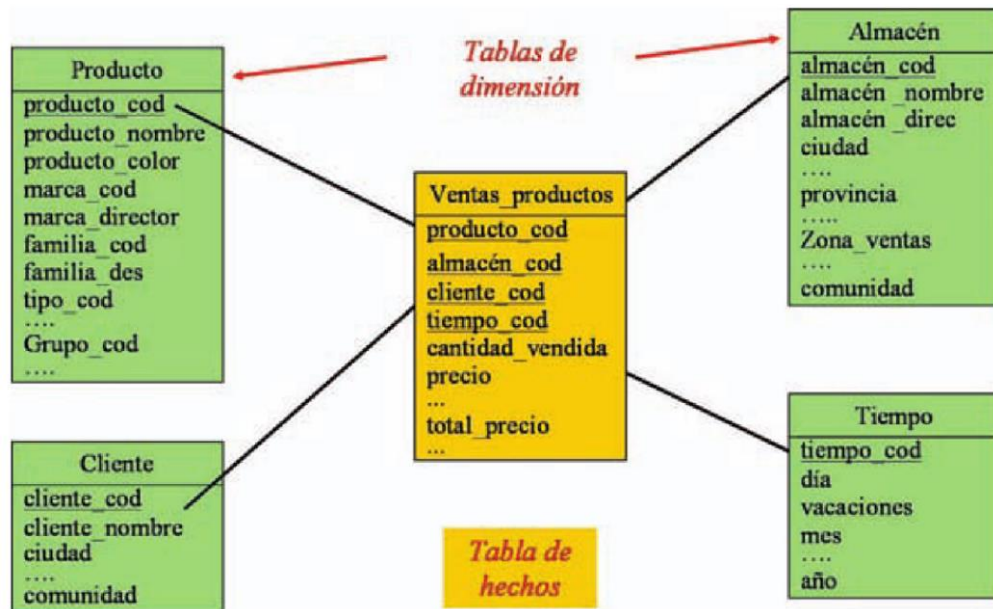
Tablas de dimensión

Producto
producto_cod
producto_nombre
producto_color
marca_cod
marca_director
familia_cod
familia_des
tipo_cod
….
Grupo_cod
….

Almacén
almacén_cod
almacén_nombre
almacén_direc
ciudad
….
provincia
…..
Zona_ventas
….
comunidad

Ventas_productos
producto_cod
almacén_cod
cliente_cod
tiempo_cod
cantidad_vendida
precio
...
total_precio
...

Tiempo
tiempo_cod
día
vacaciones
mes
….
año

Cliente
cliente_cod
cliente_nombre
ciudad
….
comunidad

Tabla de hechos